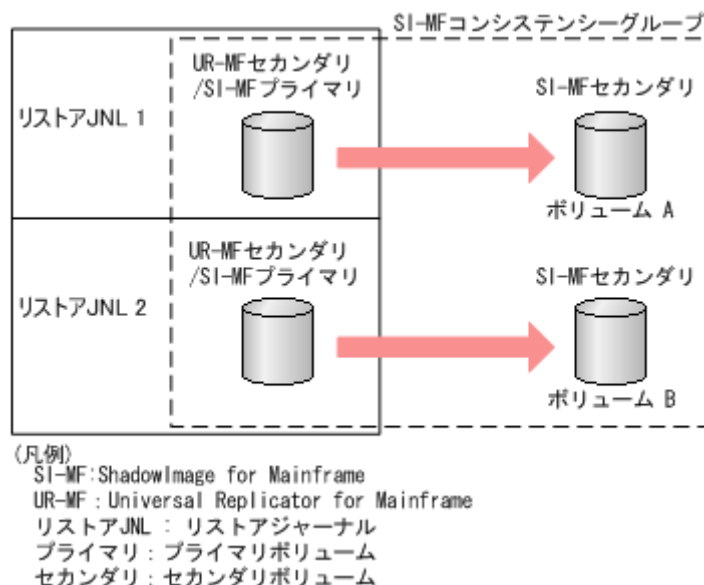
SI-MFコンシステンシーグループ

リストアJNL 1

UR-MFセカンダリ /SI-MFプライマリ

SI-MFセカンダリ

ボリューム A

リストアJNL 2

UR-MFセカンダリ /SI-MFプライマリ

SI-MFセカンダリ

ボリューム B

（凡例）
SI-MF：ShadowImage for Mainframe
UR-MF：Universal Replicator for Mainframe
リストアJNL ： リストアジャーナル
プライマリ：プライマリボリューム
セカンダリ：セカンダリボリューム